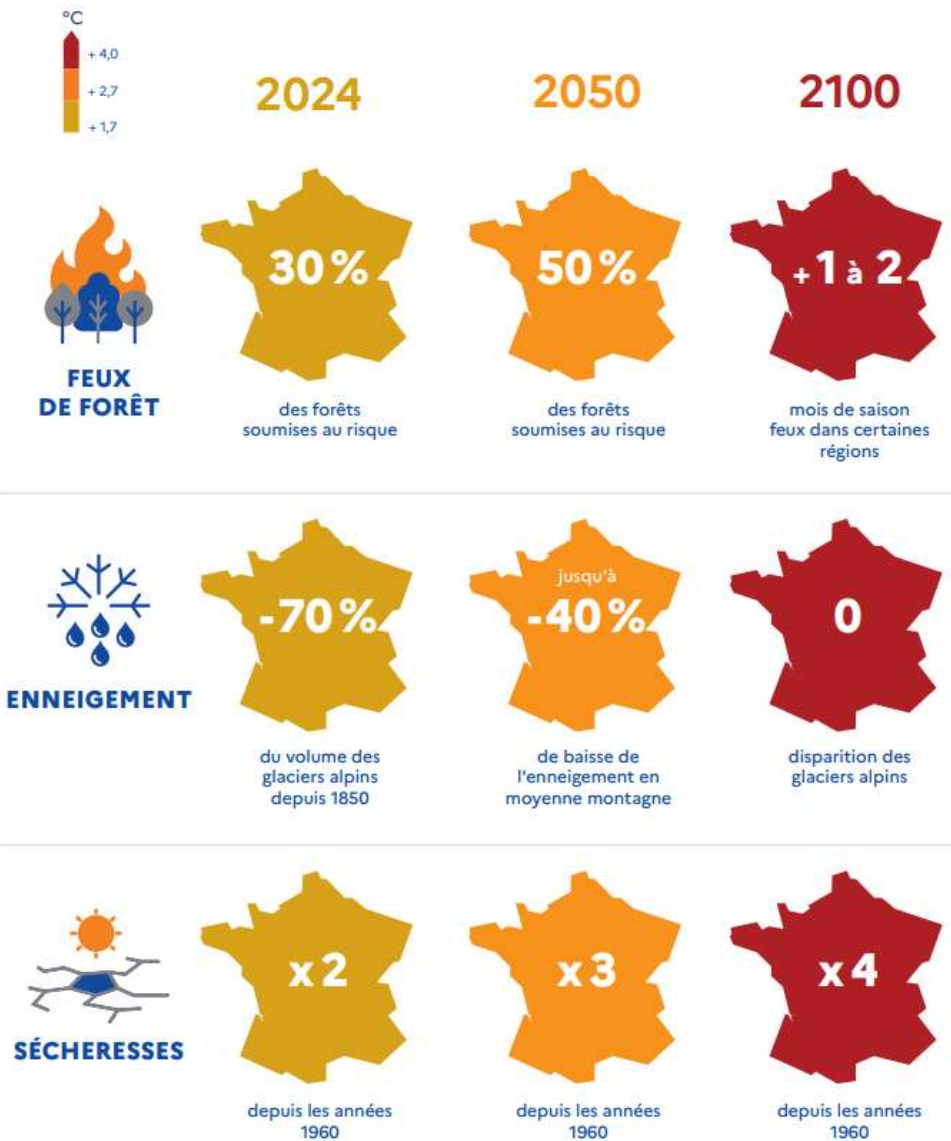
°C
+ 4,0
+ 2,7
+ 1,7

| | 2024 | 2050 | 2100 |
|---|---|---|---|
| FEUX DE FORÊT | 30 % des forêts soumises au risque | 50 % des forêts soumises au risque | + 1 à 2 mois de saison feux dans certaines régions |
| ENNEIGEMENT | -70 % du volume des glaciers alpins depuis 1850 | jusqu'à -40 % de baisse de l'enneigement en moyenne montagne | 0 disparition des glaciers alpins |
| SÉCHERESSES | x 2 depuis les années 1960 | x 3 depuis les années 1960 | x 4 depuis les années 1960 |